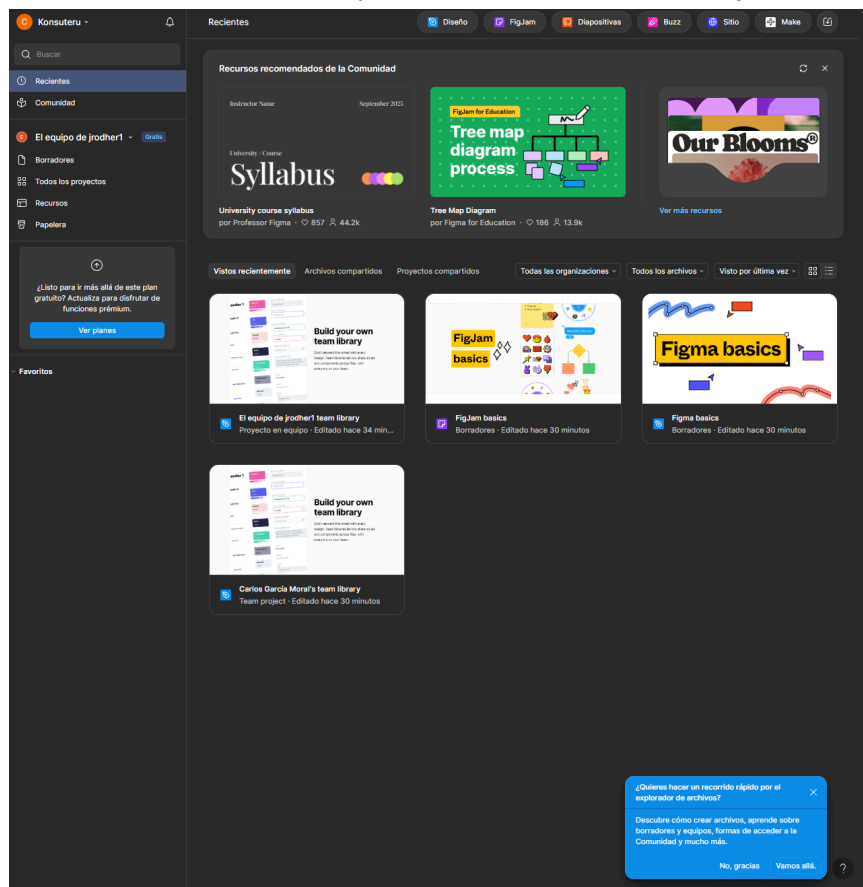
C Konsuteru

Buscar

Recientes

Comunidad

E El equipo de jrodher1 Gratis

Borradores

Todos los proyectos

Recursos

Papelera

¿Listo para ir más allá de este plan gratuito? Actualiza para disfrutar de funciones prémium.

Ver planes

Favoritos

Recientes

Diseño FigJam Diapositivas Buzz Sitio Make

Recursos recomendados de la Comunidad

Instructor Name September 2025

University / Course

Syllabus

University course syllabus
por Professor Figma · ♡ 857 44.2k

FigJam for Education

Tree map diagram process

Tree Map Diagram
por Figma for Education · ♡ 186 13.9k

Our Blooms®

Ver más recursos

Vistos recientemente Archivos compartidos Proyectos compartidos

Todas las organizaciones Todos los archivos Visto por última vez

Build your own team library

El equipo de jrodher1 team library
Proyecto en equipo · Editado hace 34 minu

FigJam basics

FigJam basics
Borradores · Editado hace 30 minutos

Figma basics

Figma basics
Borradores · Editado hace 30 minutos

Build your own team library

Carlos García Moral's team library
Team project · Editado hace 30 minutos

¿Quieres hacer un recorrido rápido por el explorador de archivos?

Descubre cómo crear archivos, aprende sobre borradores y equipos, formas de acceder a la Comunidad y mucho más.

No, gracias Vamos allá.

?